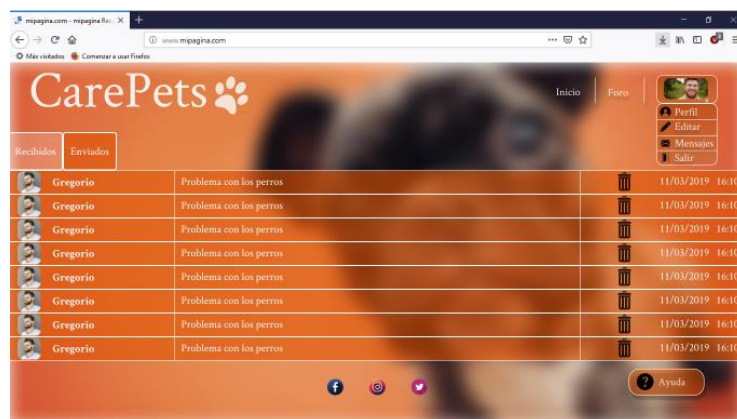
mipagina.com - mipagina Rec ×
www.mipagina.com
Más visitados Comenzar a usar Firefox

CarePets

Inicio Foro

Perfil
Editar
Mensajes
Salir

Recibidos Enviados

| Gregorio | Problema con los perros | 11/03/2019 16:10 |
|---|---|---|
| Gregorio | Problema con los perros | 11/03/2019 16:10 |
| Gregorio | Problema con los perros | 11/03/2019 16:10 |
| Gregorio | Problema con los perros | 11/03/2019 16:10 |
| Gregorio | Problema con los perros | 11/03/2019 16:10 |
| Gregorio | Problema con los perros | 11/03/2019 16:10 |
| Gregorio | Problema con los perros | 11/03/2019 16:10 |
| Gregorio | Problema con los perros | 11/03/2019 16:10 |

Ayuda